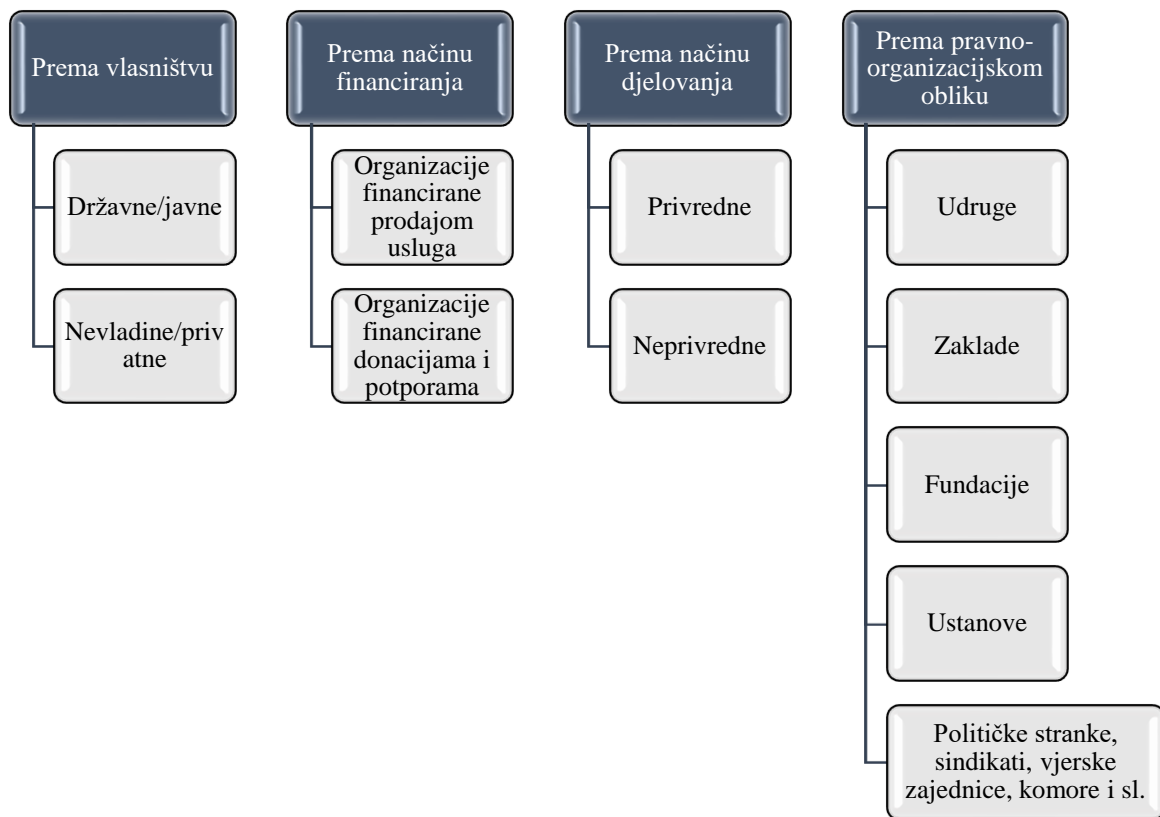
Prema vlasništvu

Državne/javne

Nevladine/priv atne

Prema načinu financiranja

Organizacije financirane prodajom usluga

Organizacije financirane donacijama i potporama

Prema načinu djelovanja

Privredne

Neprivredne

Prema pravno-organizacijskom obliku

Udruge

Zaklade

Fundacije

Ustanove

Političke stranke, sindikati, vjerske zajednice, komore i sl.